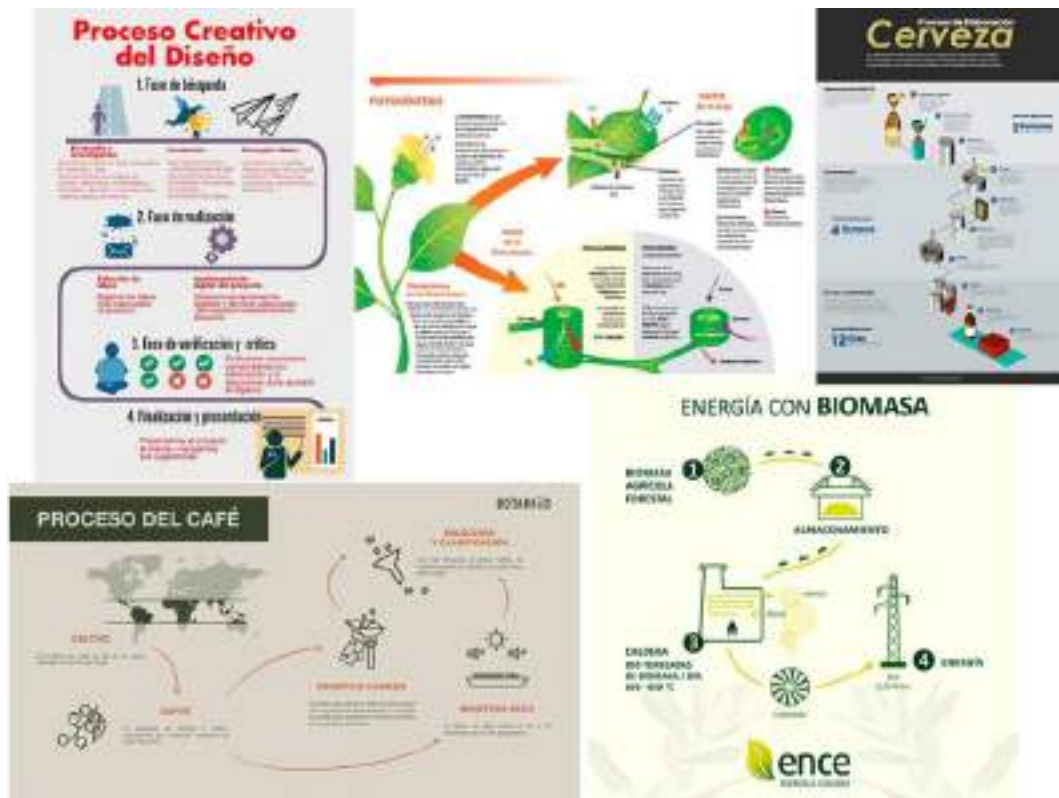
Proceso Creativo del Diseño

1. Fase de búsqueda

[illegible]

2. Fase de realización

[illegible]

3. Fase de verificación y crítica

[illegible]

4. Finalización y presentación

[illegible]

FOTOSÍNTESIS

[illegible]

Cerveza

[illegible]

ENERGÍA CON BIOMASA

1 BIOMASA AGRÍCOLA FORESTAL

2 ALMACENAMIENTO

3 CALDERA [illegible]

4 ENERGÍA

ence

PROCESO DEL CAFÉ

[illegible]